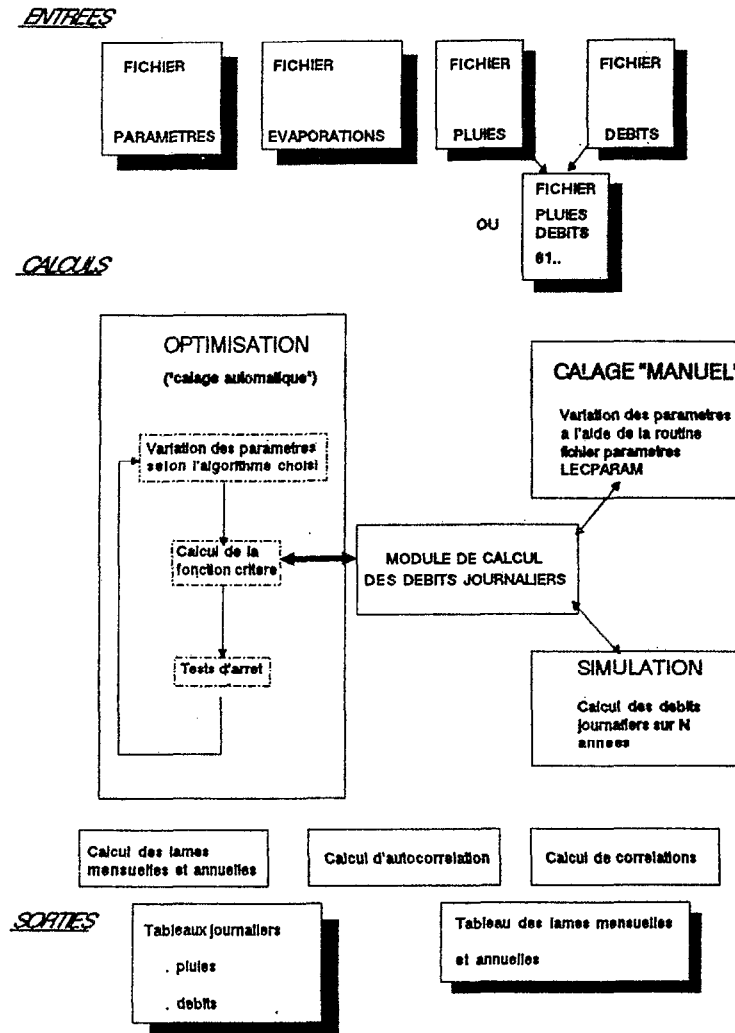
ENTREES

FICHIER

PARAMETRES

FICHIER

EVAPORATIONS

FICHIER

PLUIES

FICHIER

DEBITS

OU

FICHIER

PLUIES DEBITS

61..

CALCULS

OPTIMISATION

("calage automatique")

Variation des parametres selon l'algorithme choisi

Calcul de la fonction critere

Tests d'arret

MODULE DE CALCUL DES DEBITS JOURNALIERS

CALAGE "MANUEL"

Variation des parametres a l'aide de la routine fichier parametres LECPARAM

SIMULATION

Calcul des debits journaliers sur N annees

Calcul des lames mensuelles et annuelles

Calcul d'autocorrelation

Calcul de correlations

SORTIES

Tableaux journaliers

. pluies

. debits

Tableau des lames mensuelles

et annuelles